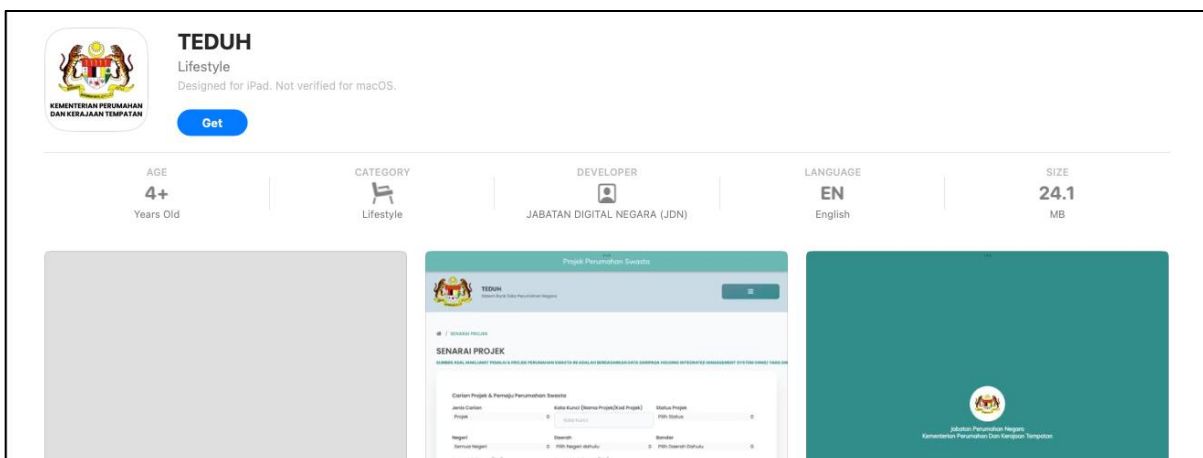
KEMENTERIAN PERUMAHAN DAN KERAJAAN TEMPATAN

TEDUH
Lifestyle
Designed for iPad. Not verified for macOS.
Get

| AGE | CATEGORY | DEVELOPER | LANGUAGE | SIZE |
|---|---|---|---|---|
| 4+ | | | EN | 24.1 |
| Years Old | Lifestyle | JABATAN DIGITAL NEGARA (JDN) | English | MB |

Projek Perumahan Swasta

TEDUH
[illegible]

SENARAI PROJEK

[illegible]

Carian Projek & Pemaju Perumahan Swasta

Jenis Carian
Projek

Kata Kunci (Nama Projek/Kod Projek)
Kata Kunci

Status Projek
Pilih Status

Negeri
Semua Negeri

Daerah
Pilih Negeri dahulu

Bandar
Pilih Daerah Dahulu

Jabatan Perumahan Negara
Kementerian Perumahan Dan Kerajaan Tempatan